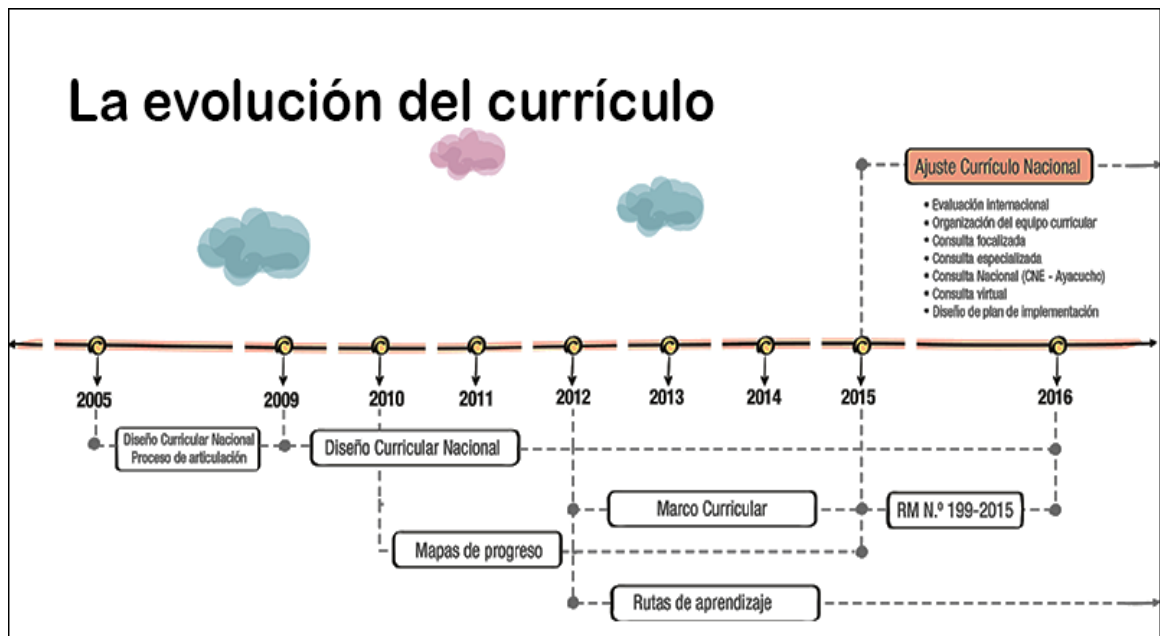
La evolución del currículo

Ajuste Currículo Nacional

• Evaluación internacional
• Organización del equipo curricular
• Consulta focalizada
• Consulta especializada
• Consulta Nacional (CNE - Ayacucho)
• Consulta virtual
• Diseño de plan de implementación

2005

2009

2010

2011

2012

2013

2014

2015

2016

Diseño Curricular Nacional
Proceso de articulación

Diseño Curricular Nacional

Marco Curricular

RM N.º 199-2015

Mapas de progreso

Rutas de aprendizaje